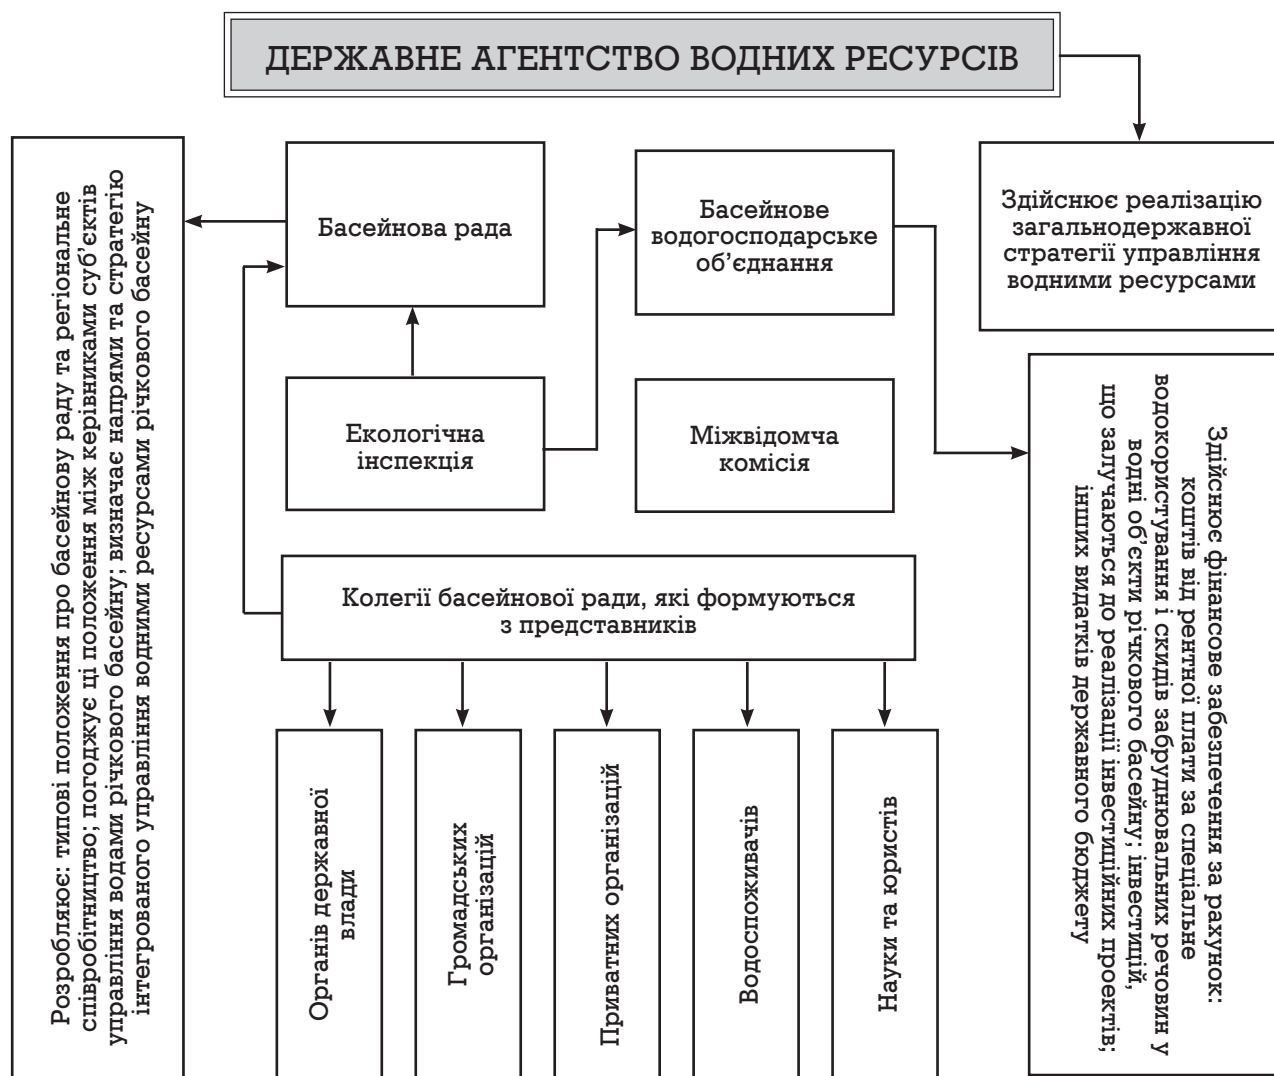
ДЕРЖАВНЕ АГЕНТСТВО ВОДНИХ РЕСУРСІВ

Розробляює: типові положення про басейнову раду та регіональне співробітництво; погоджує ці положення між керівниками суб'єктів управління водами річкового басейну; визначає напрями та стратегію інтегрованого управління водними ресурсами річкового басейну

Басейнова рада

Басейнове водогосподарське об'єднання

Здійснює реалізацію загальнодержавної стратегії управління водними ресурсами

Екологічна інспекція

Міжвідомча комісія

Здійснює фінансове забезпечення за рахунок: коштів від рентної плати за спеціальне водокористування і скидів забруднювальних речовин у водні об'єкти річкового басейну; інвестицій, що залучаються до реалізації інвестиційних проектів; інших видатків державного бюджету

Колегії басейнової ради, які формуються з представників

Органів державної влади

Громадських організацій

Приватних організацій

Водоспоживачів

Науки та юристів